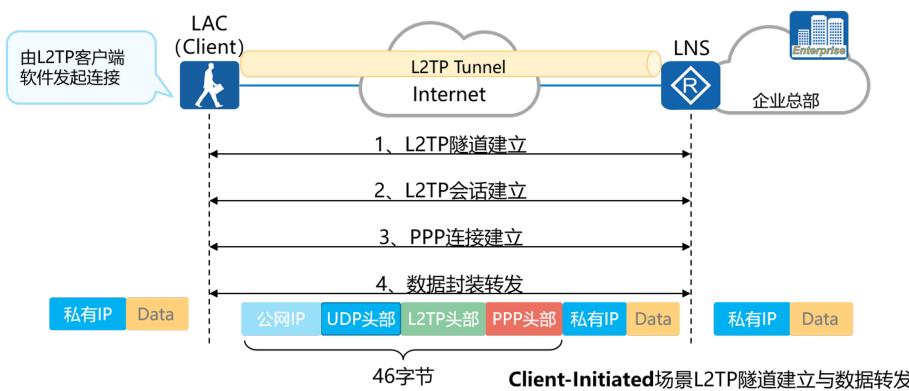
由L2TP客户端软件发起连接

LAC
(Client)

L2TP Tunnel

Internet

LNS

Enterprise

企业总部

1、L2TP隧道建立

2、L2TP会话建立

3、PPP连接建立

4、数据封装转发

私有IP
Data

公网IP
UDP头部
L2TP头部
PPP头部
私有IP
Data

私有IP
Data

46字节

Client-Initiated场景L2TP隧道建立与数据转发